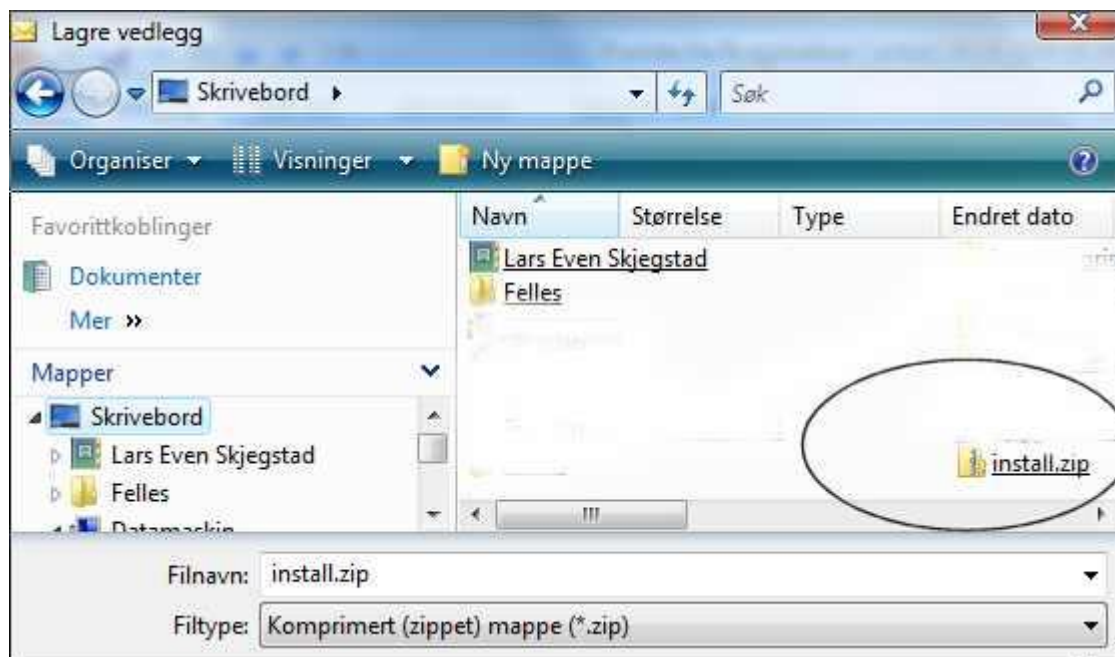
Lagre vedlegg

Skrivebord ▸

Søk

Organiser ▾ Visninger ▾ Ny mappe

Favorittkoblinger

Dokumenter

Mer »

Mapper

Skrivebord

Lars Even Skjegstad

Felles

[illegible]

Navn | Størrelse | Type | Endret dato

Lars Even Skjegstad

Felles

install.zip

Filnavn: install.zip

Filtype: Komprimert (zippet) mappe (*.zip)